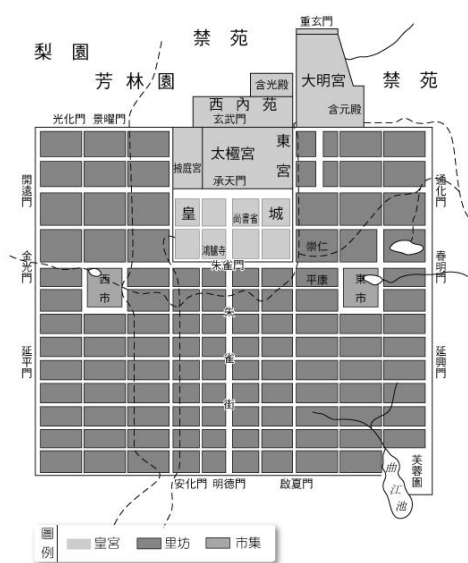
禁苑
梨園
芳林園
重玄門
含光殿
大明宮
禁苑
西內苑
含元殿
光化門
景曜門
玄武門
太極宮
東宮
掖庭宮
承天門
開遠門
皇城
尚書省
通化門
鴻臚寺
崇仁
金光門
朱雀門
春明門
西市
平康
東市
朱
雀
延平門
延興門
街
曲江池
芙蓉園
安化門
明德門
啟夏門
圖例
皇宮
里坊
市集